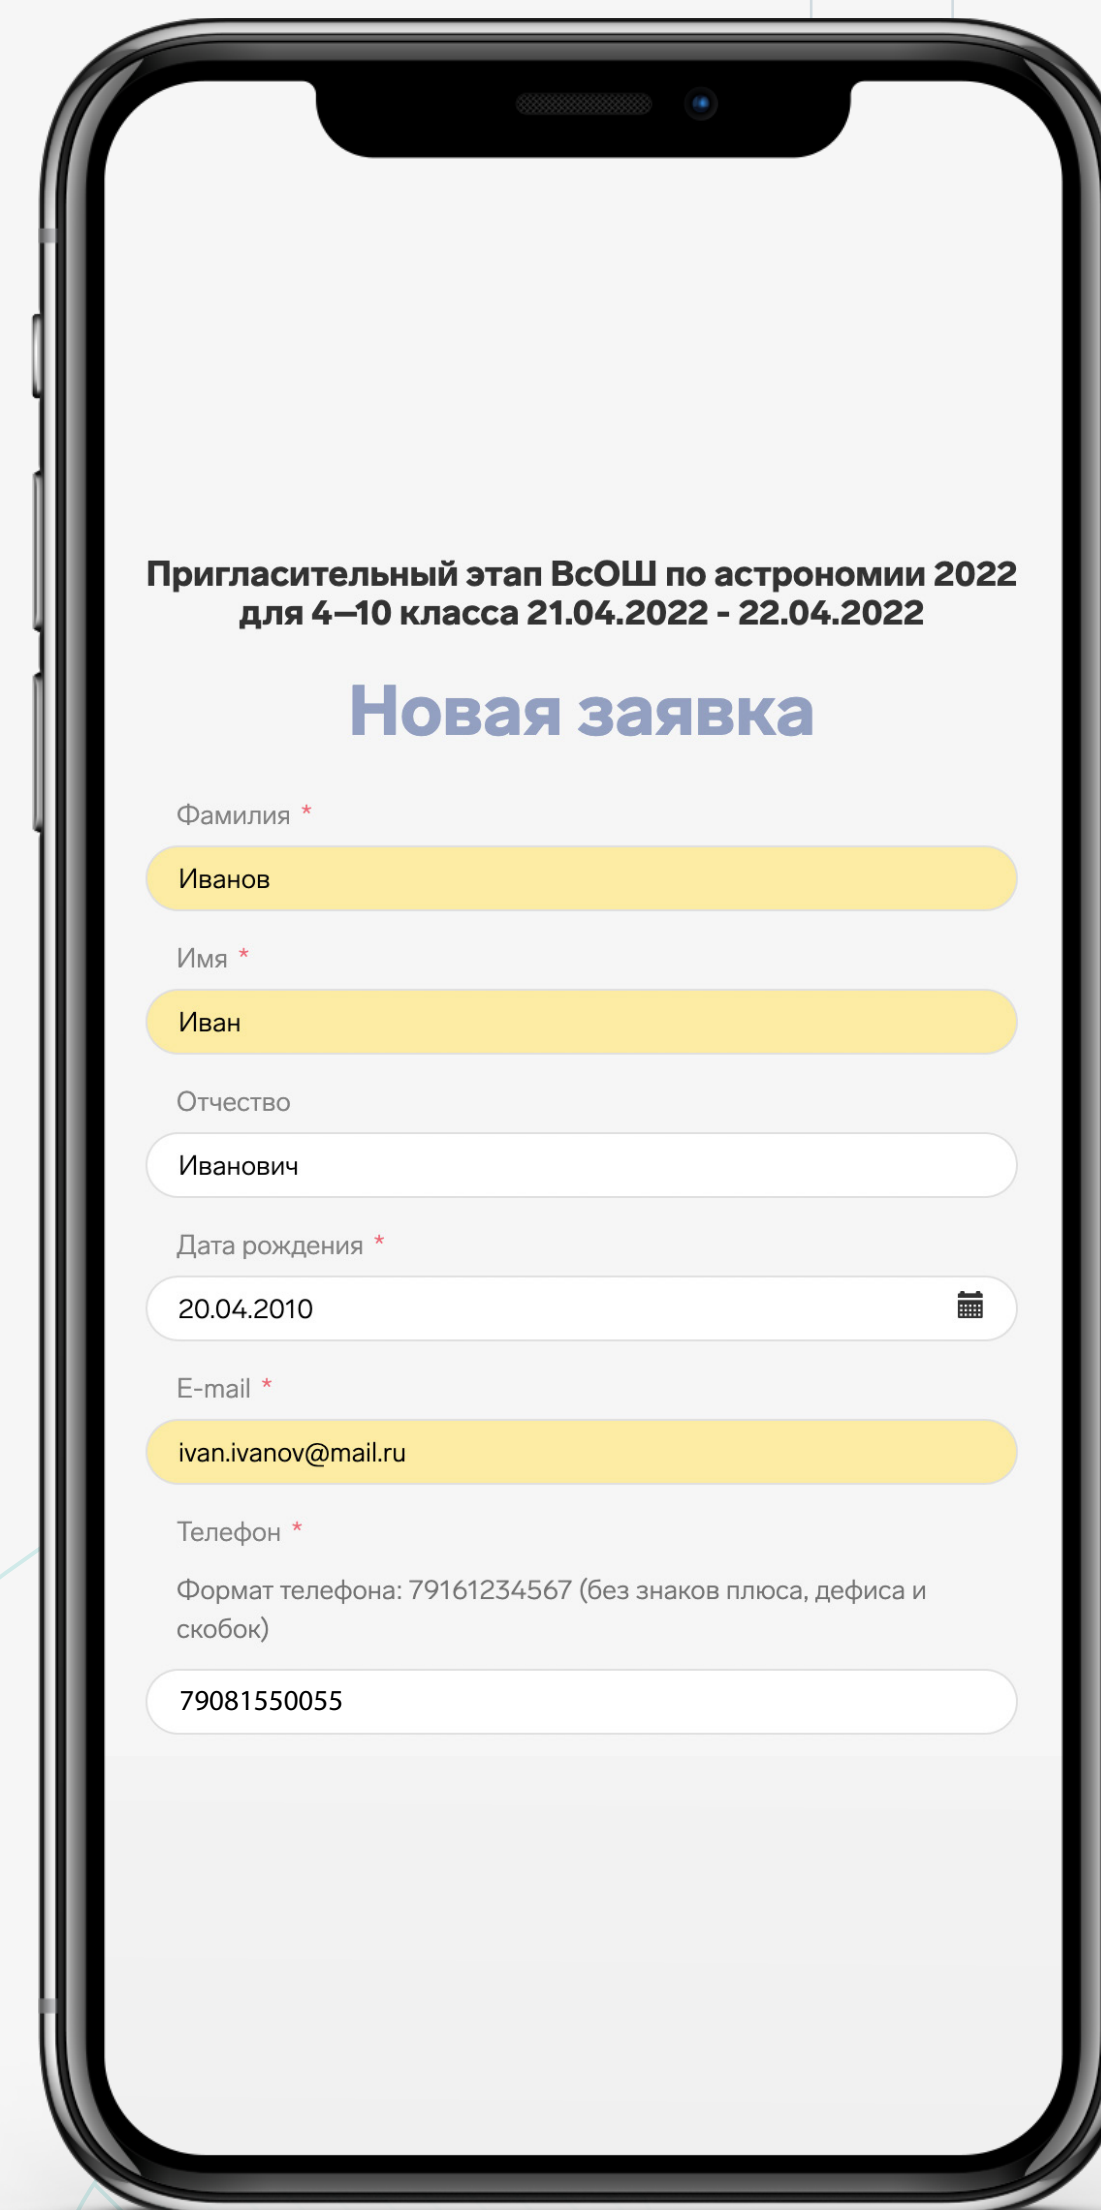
Пригласительный этап ВсОШ по астрономии 2022 для 4–10 класса 21.04.2022 - 22.04.2022

Новая заявка

Фамилия *

Иванов

Имя *

Иван

Отчество

Иванович

Дата рождения *

20.04.2010

E-mail *

ivan.ivanov@mail.ru

Телефон *

Формат телефона: 79161234567 (без знаков плюса, дефиса и скобок)

79081550055